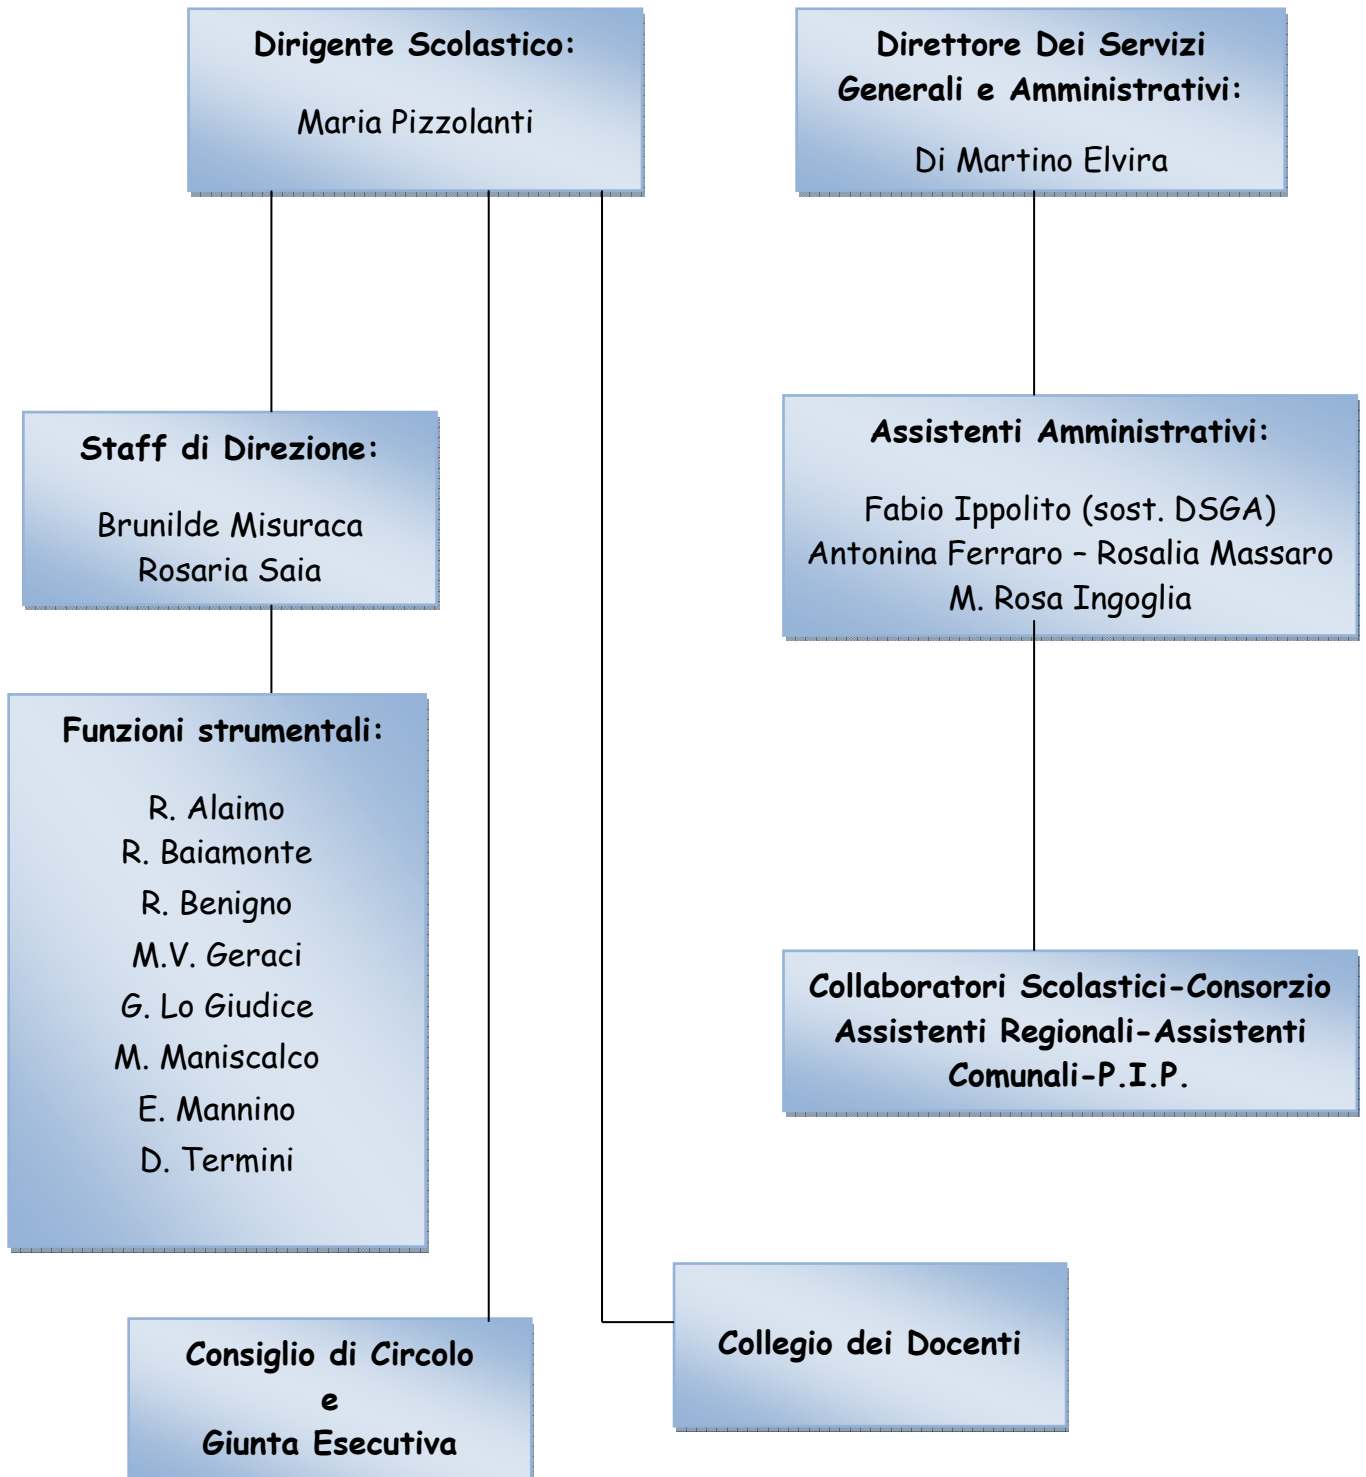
Dirigente Scolastico:

Maria Pizzolanti

Direttore Dei Servizi Generali e Amministrativi:

Di Martino Elvira

Staff di Direzione:

Brunilde Misuraca
Rosaria Saia

Assistenti Amministrativi:

Fabio Ippolito (sost. DSGA)
Antonina Ferraro – Rosalia Massaro
M. Rosa Ingoglia

Funzioni strumentali:

R. Alaimo
R. Baiamonte
R. Benigno
M.V. Geraci
G. Lo Giudice
M. Maniscalco
E. Mannino
D. Termini

Collaboratori Scolastici-Consorzio Assistenti Regionali-Assistenti Comunali-P.I.P.

Consiglio di Circolo
e
Giunta Esecutiva

Collegio dei Docenti